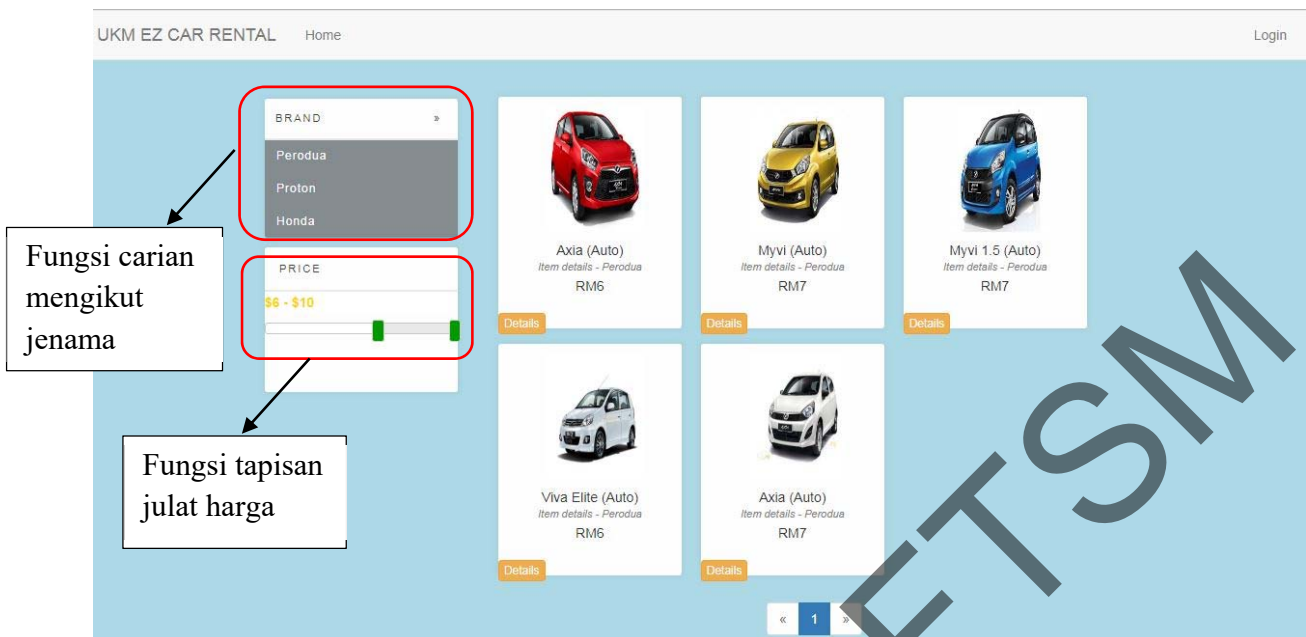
UKM EZ CAR RENTAL Home Login

BRAND »
Perodua
Proton
Honda

PRICE
$6 - $10

Fungsi carian mengikut jenama

Fungsi tapisan julat harga

Axia (Auto)
Item details - Perodua
RM6
Details

Myvi (Auto)
Item details - Perodua
RM7
Details

Myvi 1.5 (Auto)
Item details - Perodua
RM7
Details

Viva Elite (Auto)
Item details - Perodua
RM6
Details

Axia (Auto)
Item details - Perodua
RM7
Details

« 1 »

ETSM